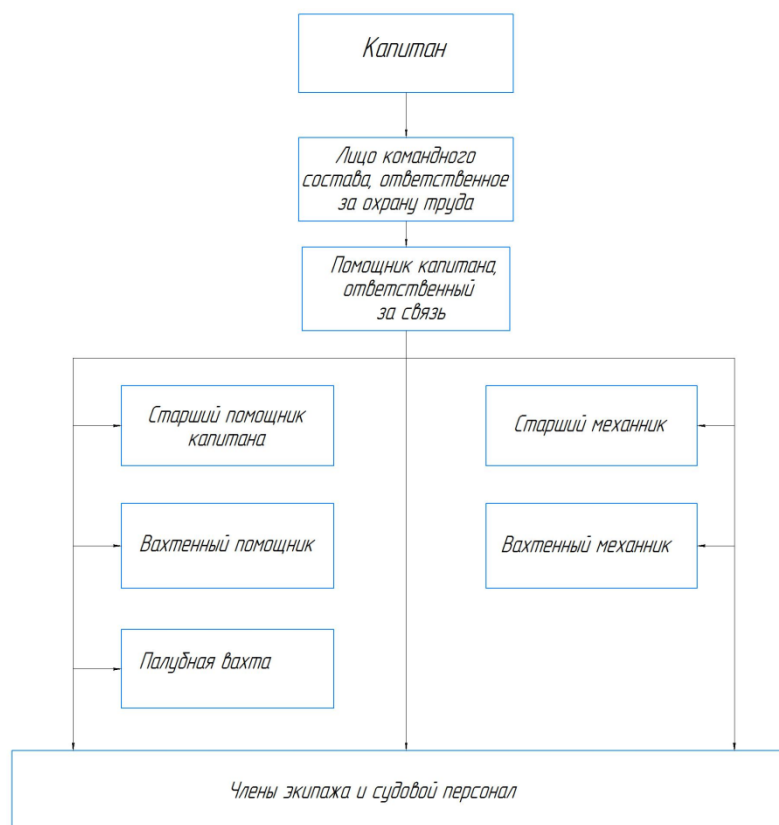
Капитан

Лицо командного состава, ответственное за охрану труда

Помощник капитана, ответственный за связь

Старший помощник капитана

Вахтенный помощник

Палубная вахта

Старший механник

Вахтенный механник

Члены экипажа и судовой персонал